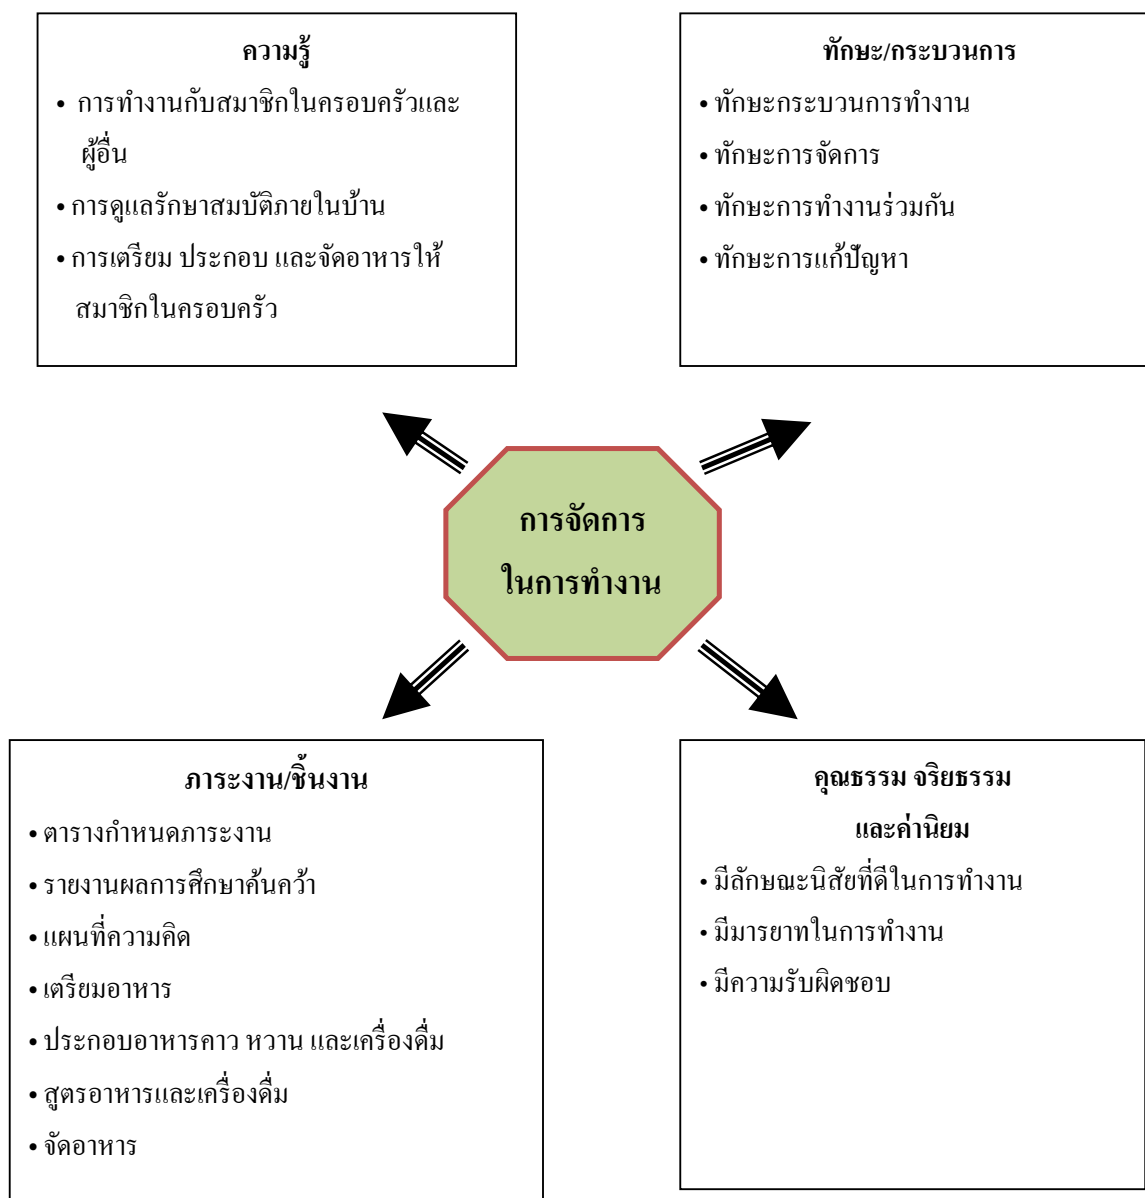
ความรู้

• การทำงานกับสมาชิกในครอบครัวและผู้อื่น
• การดูแลรักษาสมบัติภายในบ้าน
• การเตรียม ประกอบ และจัดอาหารให้สมาชิกในครอบครัว

ทักษะ/กระบวนการ

• ทักษะกระบวนการทำงาน
• ทักษะการจัดการ
• ทักษะการทำงานร่วมกัน
• ทักษะการแก้ปัญหา

การจัดการในการทำงาน

ภาระงาน/ชิ้นงาน

• ตารางกำหนดภาระงาน
• รายงานผลการศึกษาค้นคว้า
• แผนที่ความคิด
• เตรียมอาหาร
• ประกอบอาหารคาว หวาน และเครื่องดื่ม
• สูตรอาหารและเครื่องดื่ม
• จัดอาหาร

คุณธรรม จริยธรรม และค่านิยม

• มีลักษณะนิสัยที่ดีในการทำงาน
• มีมารยาทในการทำงาน
• มีความรับผิดชอบ